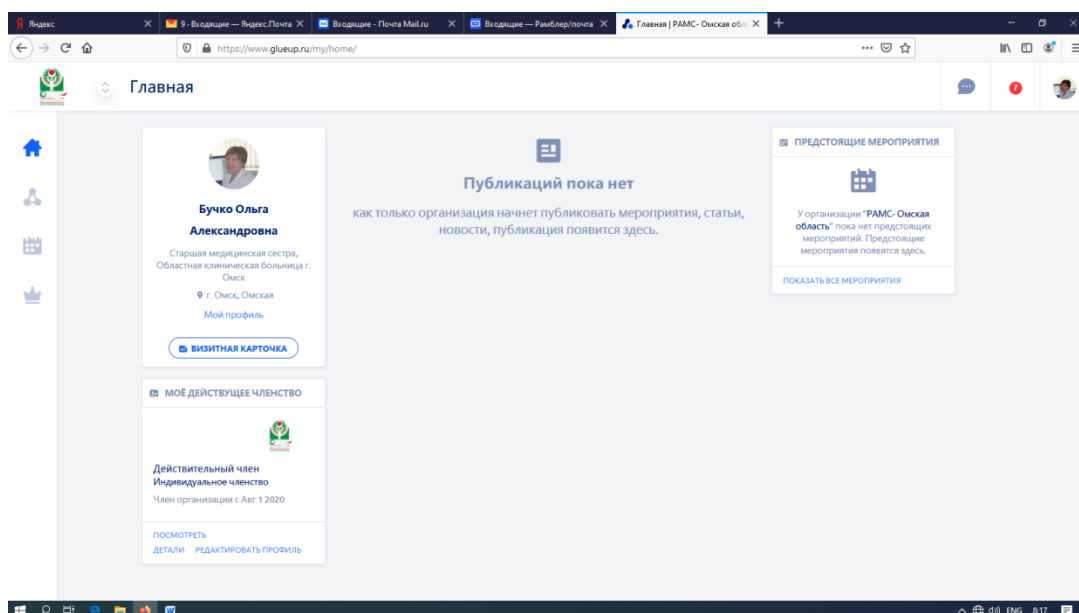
Яндекс
9 - Входящие — Яндекс.Почта
Входящие - Почта Mail.ru
Входящие — Рамблер/почта
Главная | РАМС- Омская обл

https://www.glueup.ru/my/home/

Главная

7

Бучко Ольга Александровна

Старшая медицинская сестра, Областная клиническая больница г. Омск

г. Омск, Омская

Мой профиль

ВИЗИТНАЯ КАРТОЧКА

МОЁ ДЕЙСТВУЩЕЕ ЧЛЕНСТВО

Действительный член
Индивидуальное членство
Член организации с Авг 1 2020

ПОСМОТРЕТЬ
ДЕТАЛИ РЕДАКТИРОВАТЬ ПРОФИЛЬ

Публикаций пока нет

как только организация начнет публиковать мероприятия, статьи, новости, публикация появится здесь.

ПРЕДСТОЯЩИЕ МЕРОПРИЯТИЯ

У организации "РАМС- Омская область" пока нет предстоящих мероприятий. Предстоящие мероприятия появятся здесь.

ПОКАЗАТЬ ВСЕ МЕРОПРИЯТИЯ

ENG 8:17